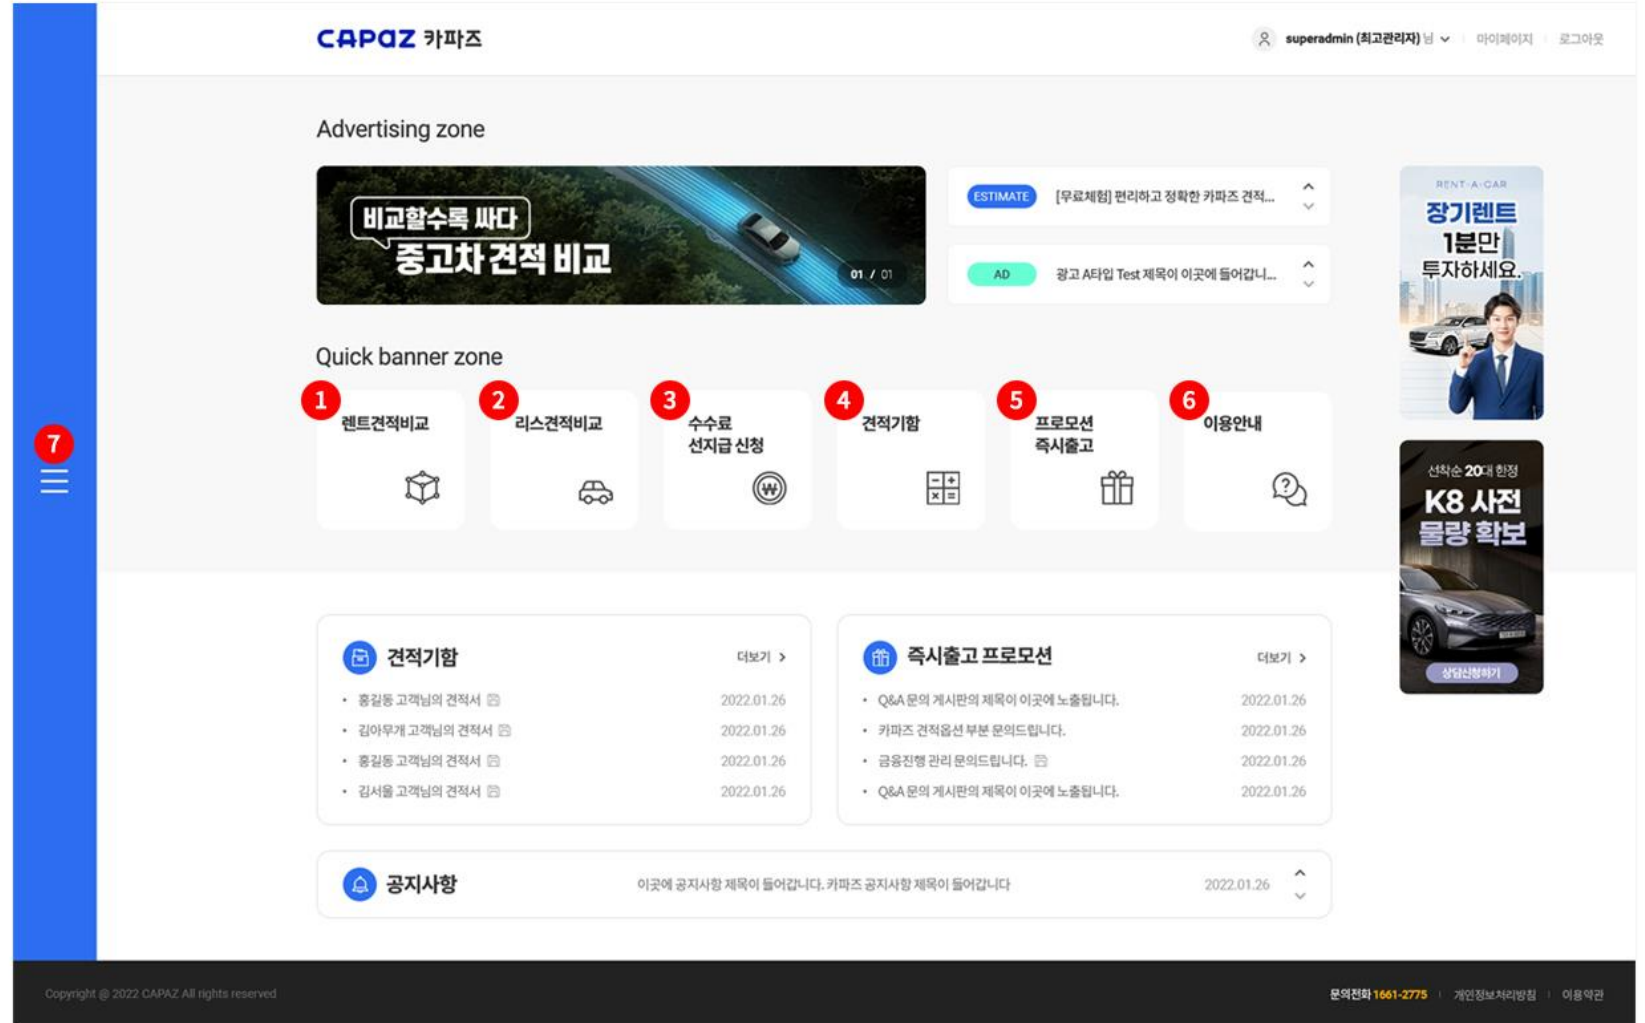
CAPAZ 카파즈

superadmin (최고관리자) 님 마이페이지 로그아웃

Advertising zone

비교할수록 싸다
중고차 견적 비교

01 / 01

ESTIMATE [무료체험] 편리하고 정확한 카파즈 견적...

AD 광고 A타입 Test 제목이 이곳에 들어갑니...

RENT-A-CAR
장기렌트
1분만
투자하세요.

Quick banner zone

1 렌트견적비교

2 리스견적비교

3 수수료 선지급 신청

4 견적기함

5 프로모션 즉시출고

6 이용안내

7

선착순 20대 한정
K8 사전
물량 확보
상담신청하기

견적기함 더보기 >

| | |
|---|---|
| • 홍길동 고객님의 견적서 | 2022.01.26 |
| • 김아무개 고객님의 견적서 | 2022.01.26 |
| • 홍길동 고객님의 견적서 | 2022.01.26 |
| • 김서울 고객님의 견적서 | 2022.01.26 |

즉시출고 프로모션 더보기 >

| | |
|---|---|
| • Q&A 문의 게시판의 제목이 이곳에 노출됩니다. | 2022.01.26 |
| • 카파즈 견적옵션 부분 문의드립니다. | 2022.01.26 |
| • 금융진행 관리 문의드립니다. | 2022.01.26 |
| • Q&A 문의 게시판의 제목이 이곳에 노출됩니다. | 2022.01.26 |

공지사항 이곳에 공지사항 제목이 들어갑니다. 카파즈 공지사항 제목이 들어갑니다 2022.01.26

Copyright @ 2022 CAPAZ All rights reserved

문의전화 1661-2775 개인정보처리방침 이용약관